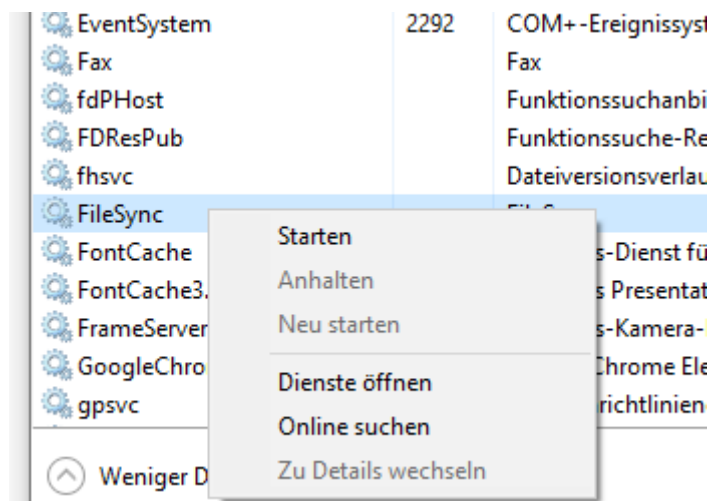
| | | |
|---|---|---|
| EventSystem | 2292 | COM+-Ereignissyst |
| Fax | | Fax |
| fdPHost | | Funktionssuchanbi |
| FDResPub | | Funktionssuche-Re |
| fhsvc | | Dateiversionsverlau |
| FileSync | | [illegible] |
| FontCache | | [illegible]s-Dienst fü |
| FontCache3.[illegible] | | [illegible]s Presentat |
| FrameServer | | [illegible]s-Kamera-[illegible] |
| GoogleChro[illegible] | | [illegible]hrome Ele |
| gpsvc | | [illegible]richtlinien |

Starten
Anhalten
Neu starten
Dienste öffnen
Online suchen
Zu Details wechseln

Weniger D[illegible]